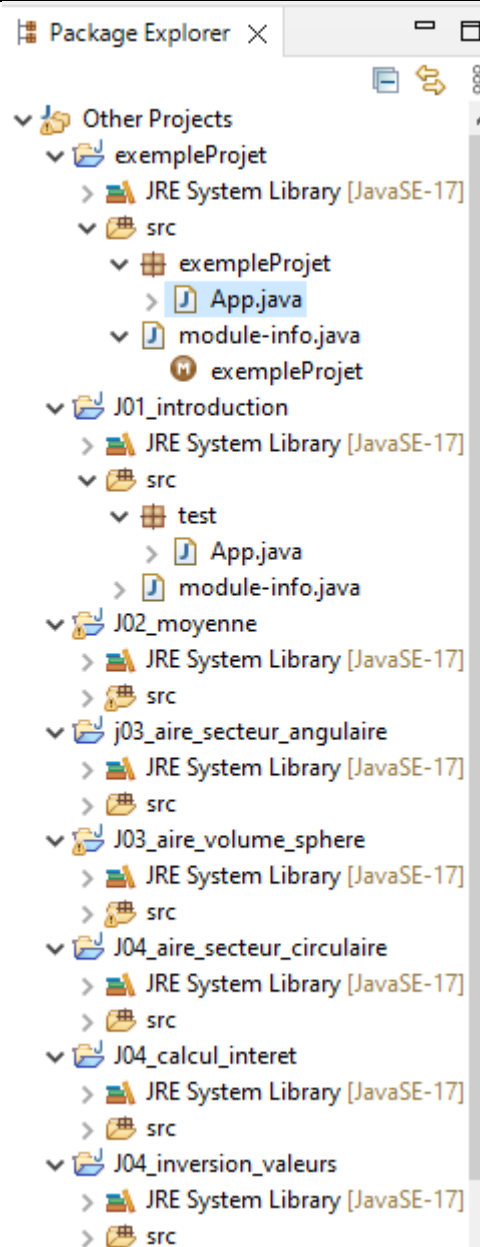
Package Explorer

Other Projects
exempleProjet
JRE System Library [JavaSE-17]
src
exempleProjet
App.java
module-info.java
exempleProjet
J01_introduction
JRE System Library [JavaSE-17]
src
test
App.java
module-info.java
J02_moyenne
JRE System Library [JavaSE-17]
src
j03_aire_secteur_angulaire
JRE System Library [JavaSE-17]
src
J03_aire_volume_sphere
JRE System Library [JavaSE-17]
src
J04_aire_secteur_circulaire
JRE System Library [JavaSE-17]
src
J04_calcul_interet
JRE System Library [JavaSE-17]
src
J04_inversion_valeurs
JRE System Library [JavaSE-17]
src